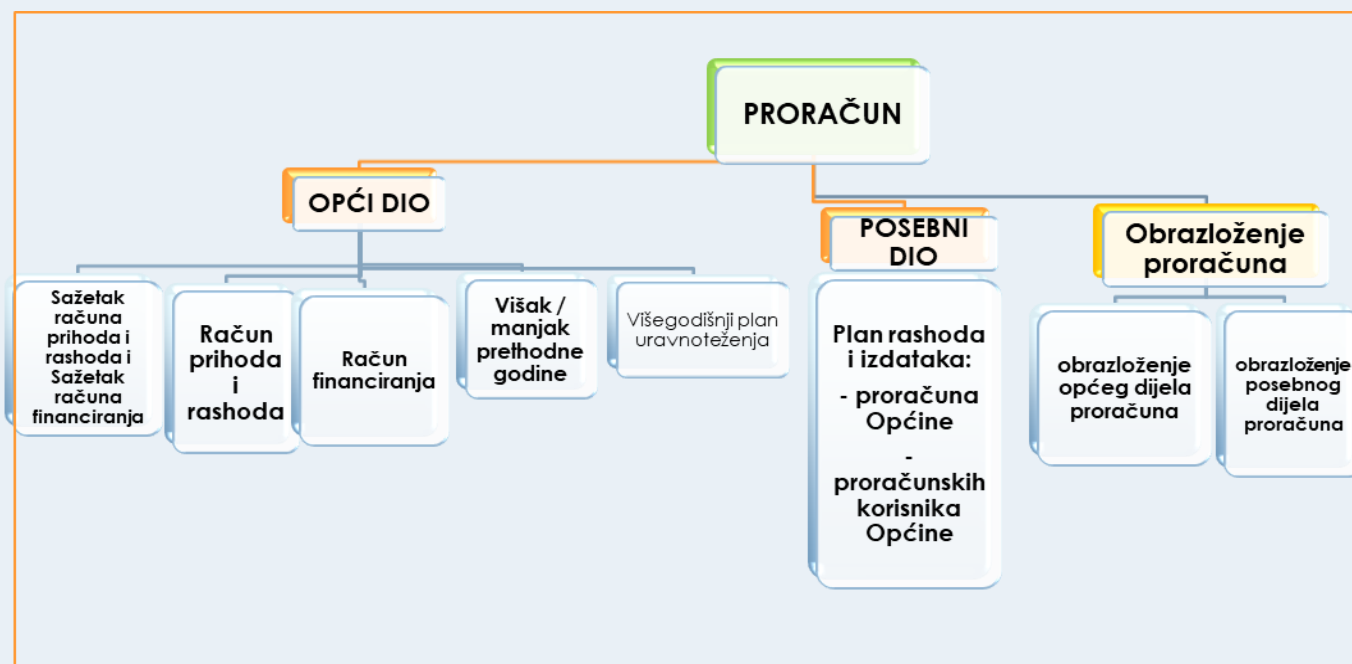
PRORAČUN

OPĆI DIO

POSEBNI DIO

Obrazloženje proračuna

Sažetak računa prihoda i rashoda i Sažetak računa financiranja

Račun prihoda i rashoda

Račun financiranja

Višak / manjak prethodne godine

Višegodišnji plan uravnoteženja

Plan rashoda i izdataka:
- proračuna Općine
- proračunskih korisnika Općine

obrazloženje općeg dijela proračuna

obrazloženje posebnog dijela proračuna